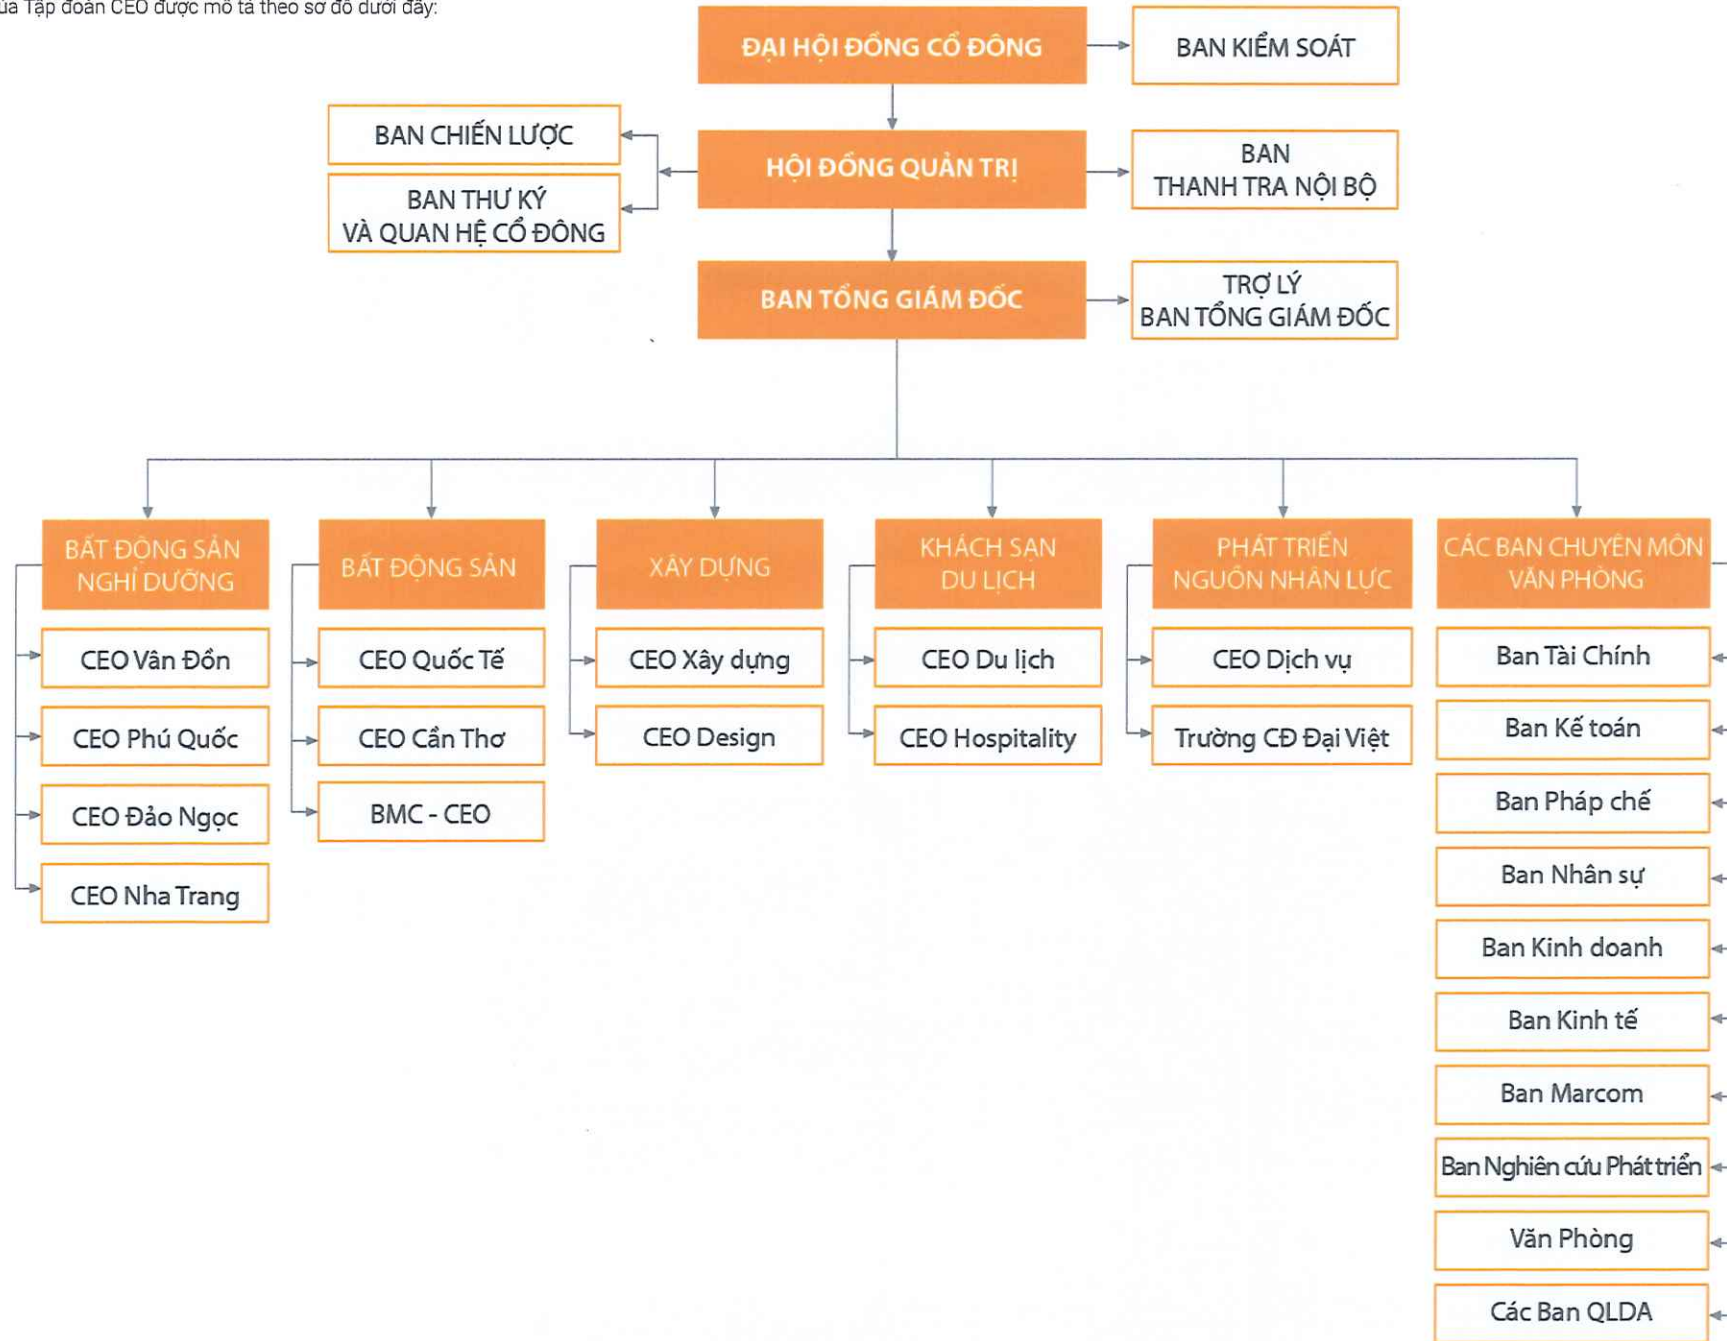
ủa Tập đoàn CEO được mô tả theo sơ đồ dưới đây:

ĐẠI HỘI ĐỒNG CỔ ĐÔNG

BAN KIỂM SOÁT

BAN CHIẾN LƯỢC

BAN THƯ KÝ VÀ QUAN HỆ CỔ ĐÔNG

HỘI ĐỒNG QUẢN TRỊ

BAN THANH TRA NỘI BỘ

BAN TỔNG GIÁM ĐỐC

TRỢ LÝ BAN TỔNG GIÁM ĐỐC

BẤT ĐỘNG SẢN NGHỈ DƯỠNG

CEO Vân Đồn

CEO Phú Quốc

CEO Đảo Ngọc

CEO Nha Trang

BẤT ĐỘNG SẢN

CEO Quốc Tế

CEO Cần Thơ

BMC - CEO

XÂY DỰNG

CEO Xây dựng

CEO Design

KHÁCH SẠN DU LỊCH

CEO Du lịch

CEO Hospitality

PHÁT TRIỂN NGUỒN NHÂN LỰC

CEO Dịch vụ

Trường CĐ Đại Việt

CÁC BAN CHUYÊN MÔN VĂN PHÒNG

Ban Tài Chính

Ban Kế toán

Ban Pháp chế

Ban Nhân sự

Ban Kinh doanh

Ban Kinh tế

Ban Marcom

Ban Nghiên cứu Phát triển

Văn Phòng

Các Ban QLDA